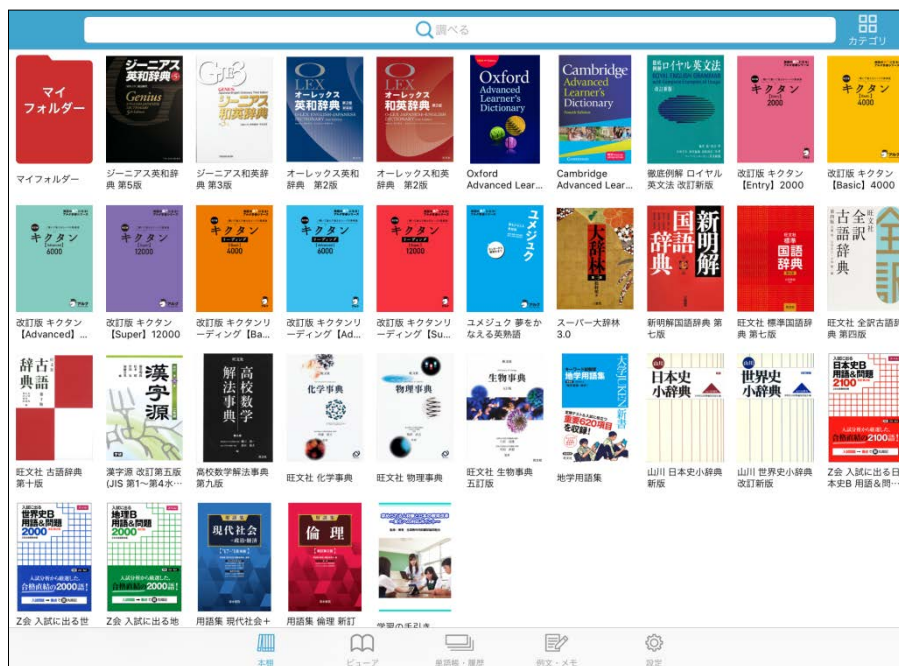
調べる

カテゴリ

マイフォルダー

マイフォルダー

ジーニアス英和辞典 第5版

ジーニアス和英辞典 第3版

オーレックス英和辞典 第2版

オーレックス和英辞典 第2版

Oxford Advanced Lear...

Cambridge Advanced Lear...

徹底例解 ロイヤル英文法 改訂新版

改訂版 キクタン【Entry】2000

改訂版 キクタン【Basic】4000

改訂版 キクタン【Advanced】...

改訂版 キクタン【Super】12000

改訂版 キクタンリーディング【Ba...

改訂版 キクタンリーディング【Ad...

改訂版 キクタンリーディング【Su...

ユメジュク 夢をかなえる英熟語

スーパー大辞林 3.0

新明解国語辞典 第七版

旺文社 標準国語辞典 第七版

旺文社 全訳古語辞典 第四版

旺文社 古語辞典 第十版

漢字源 改訂第五版 (JIS 第1〜第4水...

高校数学解法事典 第九版

旺文社 化学事典

旺文社 物理事典

旺文社 生物事典 五訂版

地学用語集

山川 日本史小辞典 新版

山川 世界史小辞典 改訂新版

Z会 入試に出る日本史B 用語＆問...

Z会 入試に出る世

Z会 入試に出る地

用語集 現代社会+

用語集 倫理 新訂

学習の手引き

本棚

ビューア

単語帳・履歴

例文・メモ

設定